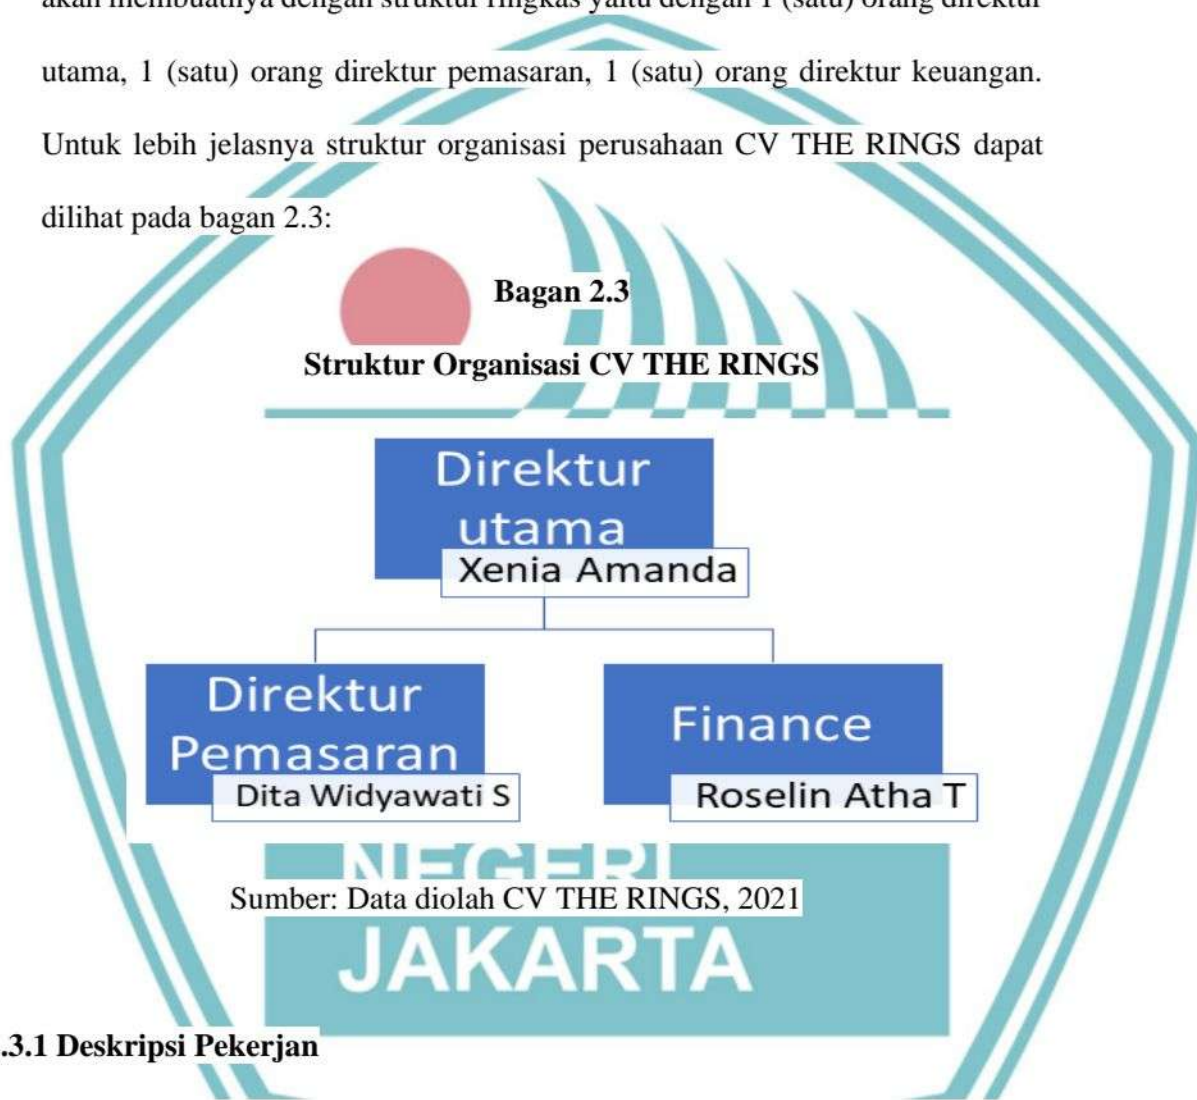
akan membuatnya dengan struktur ringkas yaitu dengan 1 (satu) orang direktur utama, 1 (satu) orang direktur pemasaran, 1 (satu) orang direktur keuangan. Untuk lebih jelasnya struktur organisasi perusahaan CV THE RINGS dapat dilihat pada bagan 2.3:

**Bagan 2.3**

**Struktur Organisasi CV THE RINGS**

Direktur utama
Xenia Amanda

Direktur Pemasaran
Dita Widyawati S

Finance
Roselin Atha T

NEGERI

Sumber: Data diolah CV THE RINGS, 2021

JAKARTA

**.3.1 Deskripsi Pekerjan**